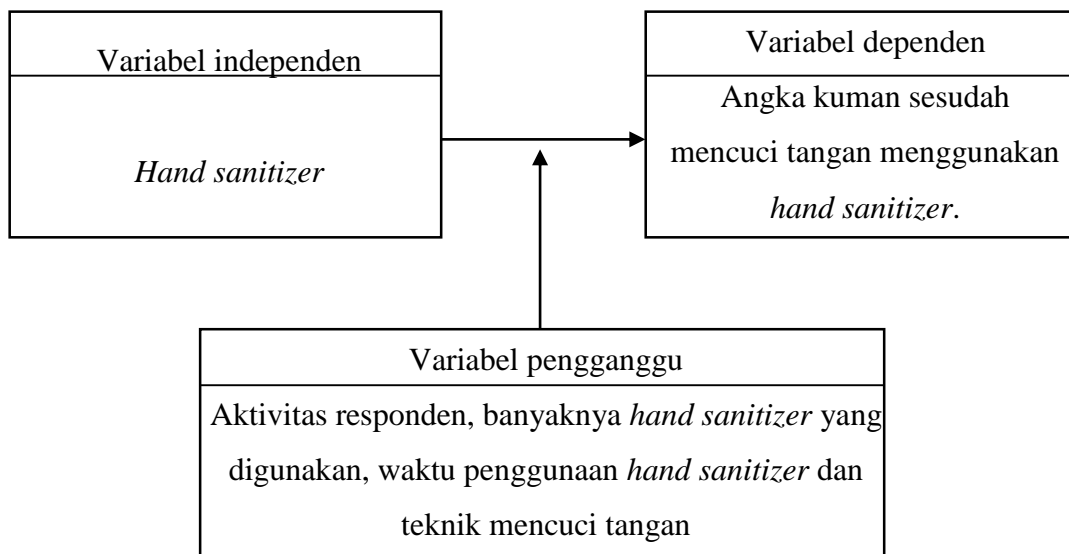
Variabel independen

Hand sanitizer

Variabel dependen

Angka kuman sesudah mencuci tangan menggunakan hand sanitizer.

Variabel pengganggu

Aktivitas responden, banyaknya hand sanitizer yang digunakan, waktu penggunaan hand sanitizer dan teknik mencuci tangan